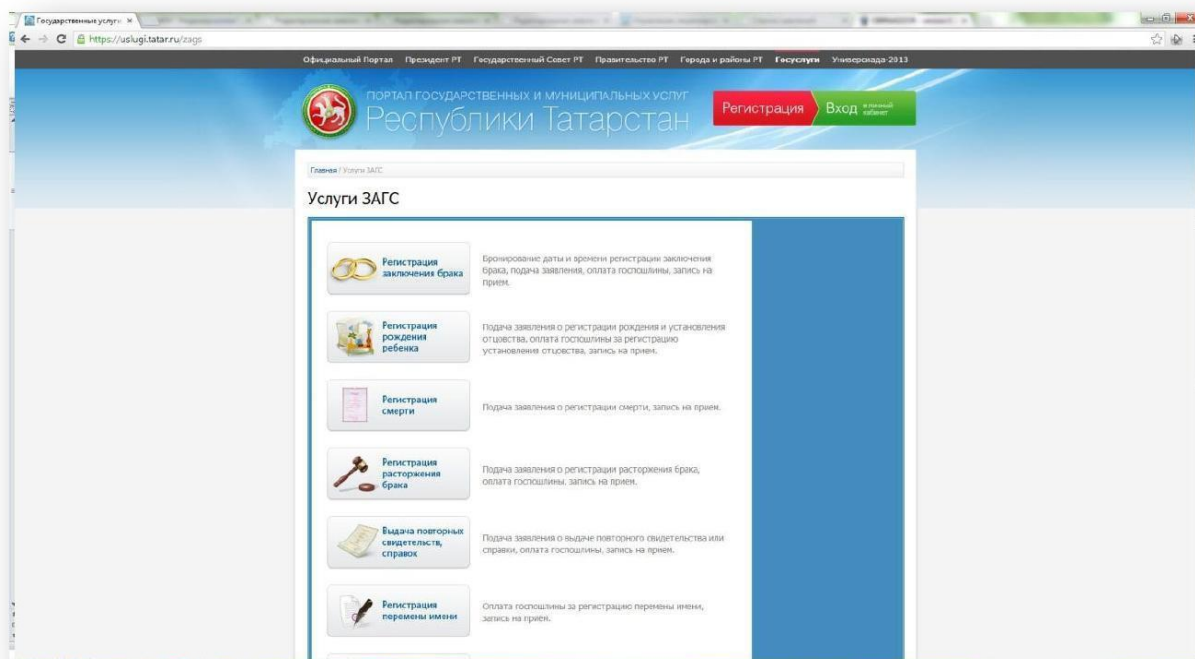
Государственные услуги ×

https://uslugi.tatar.ru/zags

Официальный Портал Президент РТ Государственный Совет РТ Правительство РТ Города и районы РТ Госуслуги Универсиада-2013

ПОРТАЛ ГОСУДАРСТВЕННЫХ И МУНИЦИПАЛЬНЫХ УСЛУГ
Республики Татарстан

Регистрация

Вход в личный кабинет

Главная / Услуги ЗАГС

Услуги ЗАГС

Регистрация заключения брака

Бронирование даты и времени регистрации заключения брака, подача заявления, оплата госпошлины, запись на прием.

Регистрация рождения ребенка

Подача заявления о регистрации рождения и установления отцовства, оплата госпошлины за регистрацию установления отцовства, запись на прием.

Регистрация смерти

Подача заявления о регистрации смерти, запись на прием.

Регистрация расторжения брака

Подача заявления о регистрации расторжения брака, оплата госпошлины, запись на прием.

Выдача повторных свидетельств, справок

Подача заявления о выдаче повторного свидетельства или справки, оплата госпошлины, запись на прием.

Регистрация перемены имени

Оплата госпошлины за регистрацию перемены имени, запись на прием.